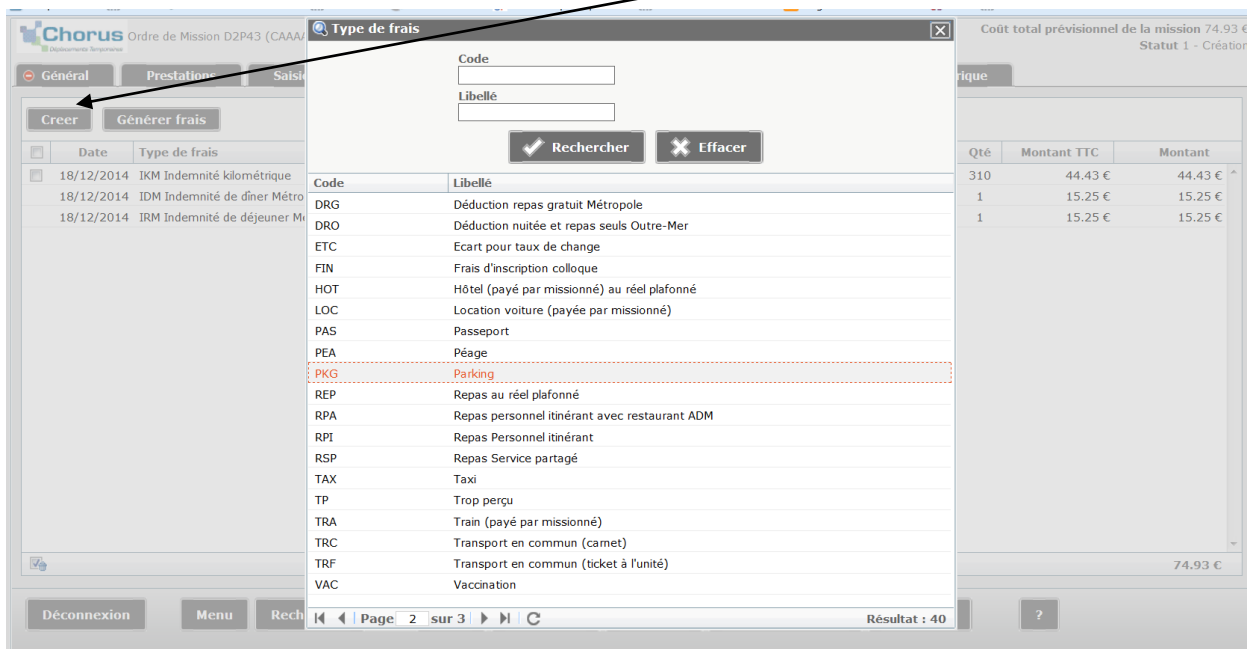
Chorus Déplacements Temporaires Ordre de Mission D2P43 (CAAA

Coût total prévisionnel de la mission 74.93 €
Statut 1 - Création

Général Prestations Saisi rique

Creer Générer frais

| | Date | Type de frais | Qté | Montant TTC | Montant |
|---|---|---|---|---|---|
| | 18/12/2014 | IKM Indemnité kilométrique | 310 | 44.43 € | 44.43 € |
| | 18/12/2014 | IDM Indemnité de dîner Métro | 1 | 15.25 € | 15.25 € |
| | 18/12/2014 | IRM Indemnité de déjeuner M | 1 | 15.25 € | 15.25 € |

74.93 €

Type de frais

Code

Libellé

Rechercher Effacer

| Code | Libellé |
|---|---|
| DRG | Déduction repas gratuit Métropole |
| DRO | Déduction nuitée et repas seuls Outre-Mer |
| ETC | Ecart pour taux de change |
| FIN | Frais d'inscription colloque |
| HOT | Hôtel (payé par missionné) au réel plafonné |
| LOC | Location voiture (payée par missionné) |
| PAS | Passeport |
| PEA | Péage |
| PKG | Parking |
| REP | Repas au réel plafonné |
| RPA | Repas personnel itinérant avec restaurant ADM |
| RPI | Repas Personnel itinérant |
| RSP | Repas Service partagé |
| TAX | Taxi |
| TP | Trop perçu |
| TRA | Train (payé par missionné) |
| TRC | Transport en commun (carnet) |
| TRF | Transport en commun (ticket à l'unité) |
| VAC | Vaccination |

Page 2 sur 3 Résultat : 40

Déconnexion Menu Rech ?